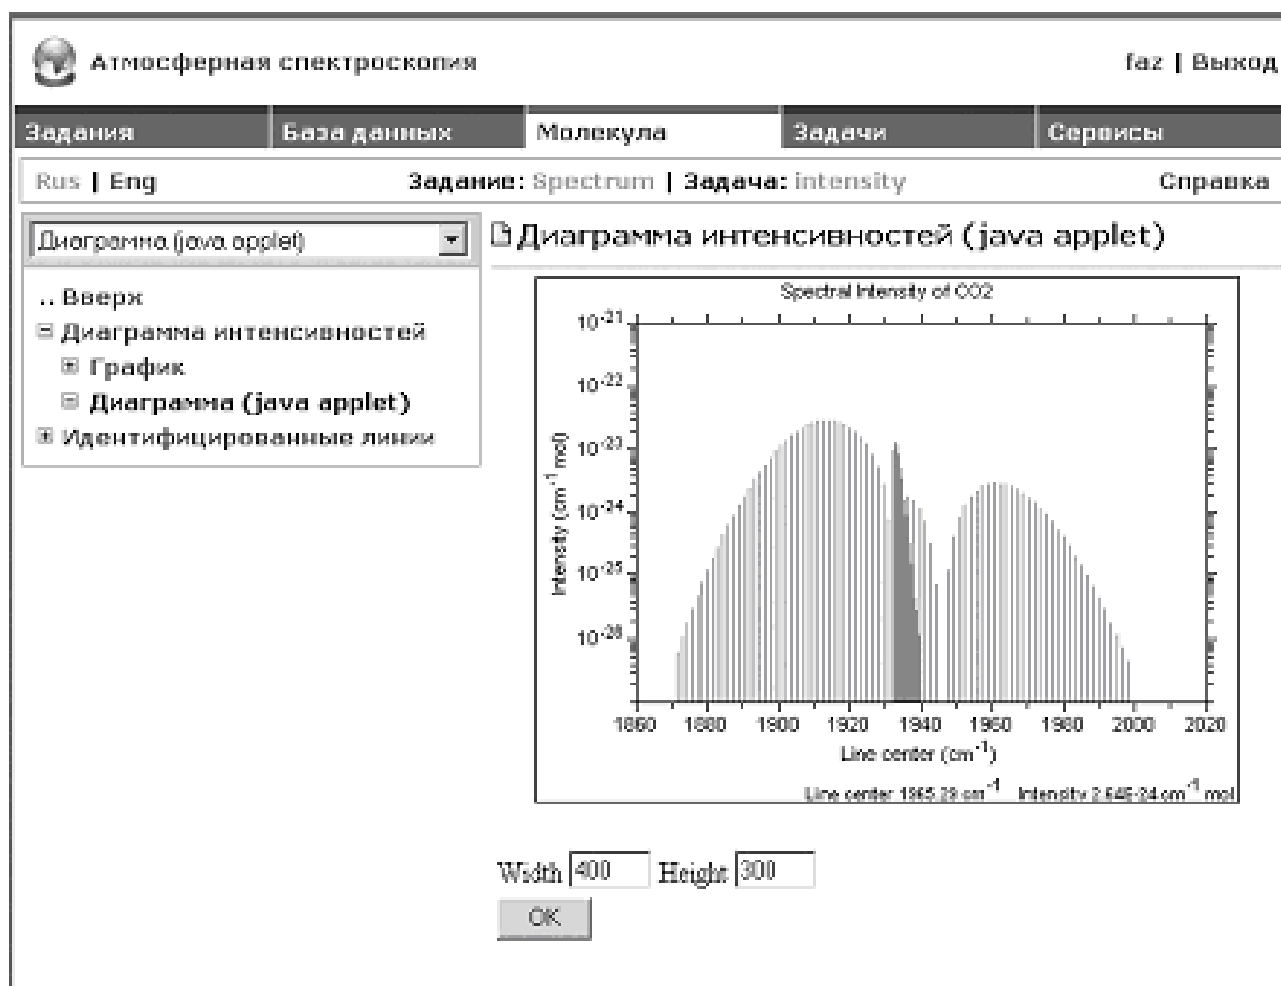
Атмосферная спектроскопия

faz | Выход

Задания | База данных | Молекула | Задачи | Сервисы

Rus | Eng

Задание: Spectrum | Задача: intensity

Справка

Диаграмма (java applet)

.. Вверх
⊟ Диаграмма интенсивностей
⊞ График
⊟ Диаграмма (java applet)
⊞ Идентифицированные линии

Диаграмма интенсивностей (java applet)

Spectral Intensity of CO2

$10^{-21}$
$10^{-22}$
$10^{-23}$
$10^{-24}$
$10^{-25}$
$10^{-26}$

Intensity ($cm^{-1}$ mol)

1860 1880 1900 1920 1940 1960 1980 2000 2020

Line center ($cm^{-1}$)

Line center 1865.29 $cm^{-1}$ Intensity 2.64E-24 $cm^{-1}$ mol

Width 400 Height 300

OK